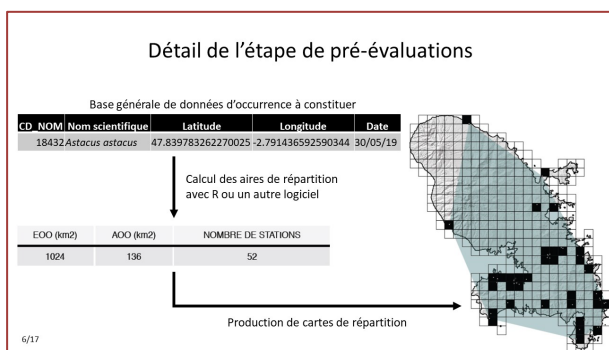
Détail de l'étape de pré-évaluations

Base générale de données d'occurrence à constituer

| CD_NOM | Nom scientifique | Latitude | Longitude | Date |
|---|---|---|---|---|
| 18432 | Astacus astacus | 47.839783262270025 | -2.791436592590344 | 30/05/19 |

Calcul des aires de répartition avec R ou un autre logiciel

| EOO (km2) | AOO (km2) | NOMBRE DE STATIONS |
|---|---|---|
| 1024 | 136 | 52 |

Production de cartes de répartition

6/17